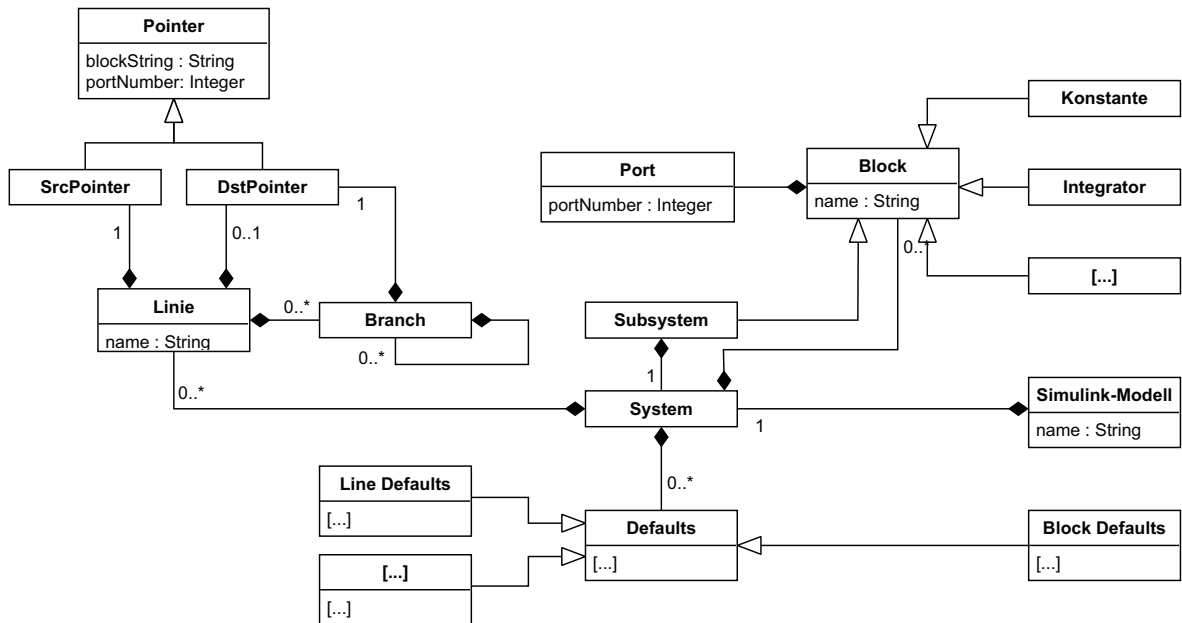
Pointer
blockString : String
portNumber: Integer

SrcPointer

DstPointer

1

1

0..1

Linie
name : String

0..*

Branch

0..*

0..*

Port
portNumber : Integer

Block
name : String

Konstante

Integrator

0..*

[...]

Subsystem

1

System

1

Simulink-Modell
name : String

0..*

Line Defaults
[...]

Defaults
[...]

Block Defaults
[...]

[...]
[...]